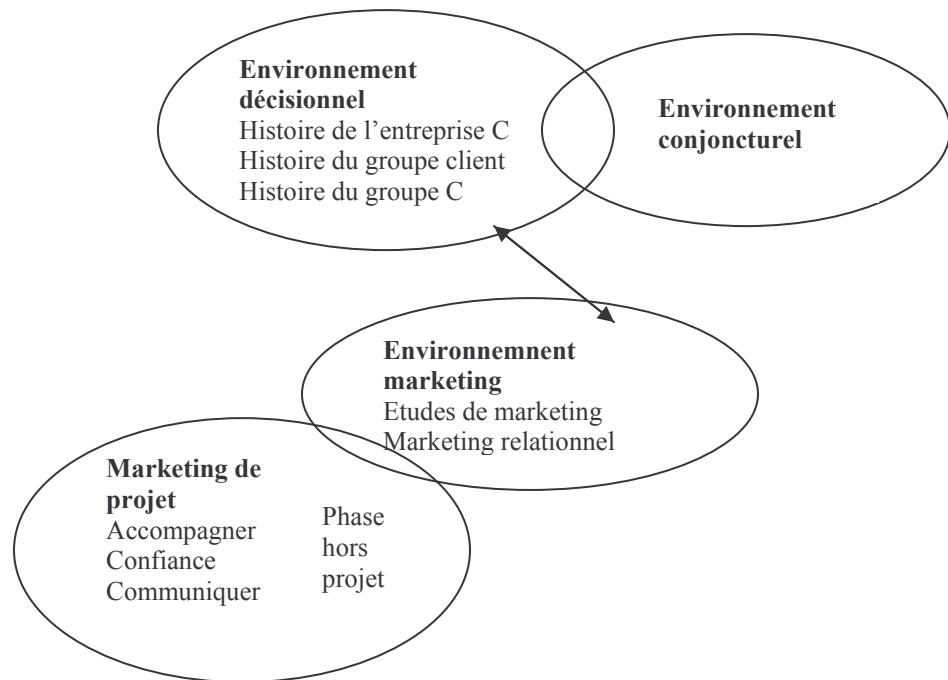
Environnement décisionnel
Histoire de l'entreprise C
Histoire du groupe client
Histoire du groupe C

Environnement conjoncturel

Environnemnent marketing
Etudes de marketing
Marketing relationnel

Marketing de projet
Accompagner
Confiance
Communiquer

Phase hors projet